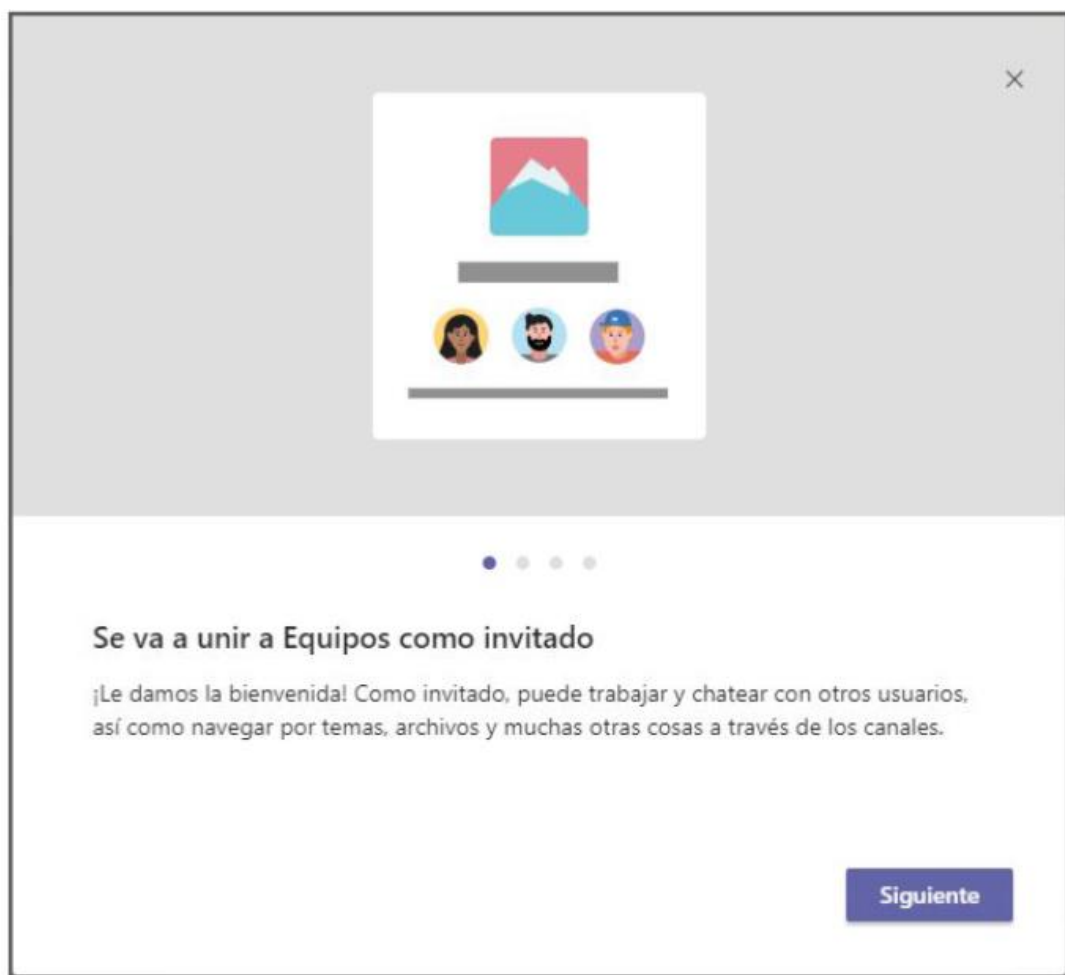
×

Se va a unir a Equipos como invitado

¡Le damos la bienvenida! Como invitado, puede trabajar y chatear con otros usuarios, así como navegar por temas, archivos y muchas otras cosas a través de los canales.

Siguiente